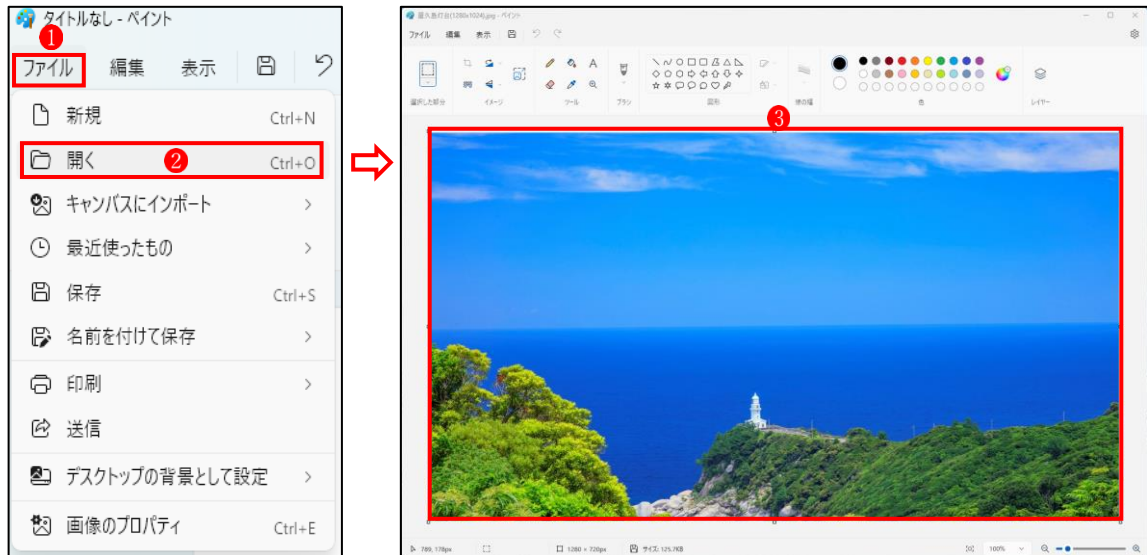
タイトルなし - ペイント

1

ファイル 編集 表示

新規 Ctrl+N

開く 2 Ctrl+O

キャンバスにインポート >

最近使ったもの >

保存 Ctrl+S

名前を付けて保存 >

印刷 >

送信

デスクトップの背景として設定 >

画像のプロパティ Ctrl+E

屋久島灯台(1280x1024).jpg - ペイント

ファイル 編集 表示

選択した部分 イメージ ツール ブラシ 図形 線の幅 色 レイヤー

3

789, 178px 1280 × 720px サイズ: 125.7KB 100%